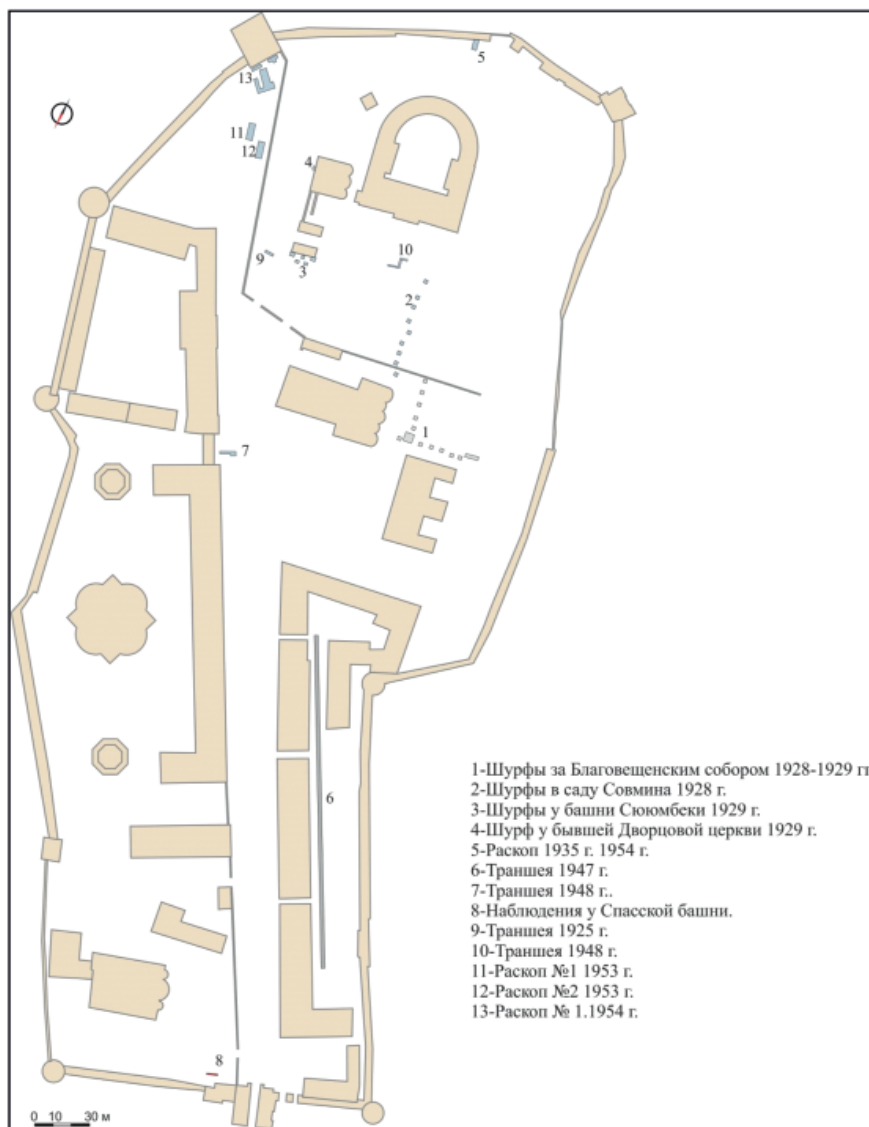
5
13
11
12
4
10
9
3
2
1
7
6
8
0 10 30 м

1-Шурфы за Благовещенским собором 1928-1929 гг
2-Шурфы в саду Совмина 1928 г.
3-Шурфы у башни Сююмбеки 1929 г.
4-Шурф у бывшей Дворцовой церкви 1929 г.
5-Раскоп 1935 г. 1954 г.
6-Траншея 1947 г.
7-Траншея 1948 г..
8-Наблюдения у Спасской башни.
9-Траншея 1925 г.
10-Траншея 1948 г.
11-Раскоп №1 1953 г.
12-Раскоп №2 1953 г.
13-Раскоп № 1.1954 г.